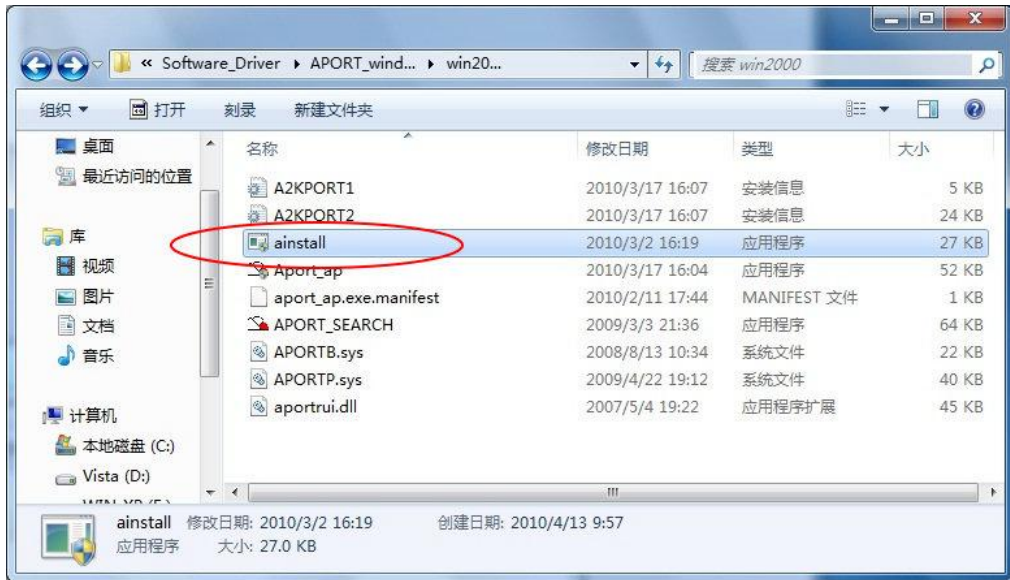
« Software_Driver ▸ APORT_wind... ▸ win20...

搜索 win2000

组织 ▾ 打开 刻录 新建文件夹

桌面
最近访问的位置

库
视频
图片
文档
音乐

计算机
本地磁盘 (C:)
Vista (D:)
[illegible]

| 名称 | 修改日期 | 类型 | 大小 |
|---|---|---|---|
| A2KPORT1 | 2010/3/17 16:07 | 安装信息 | 5 KB |
| A2KPORT2 | 2010/3/17 16:07 | 安装信息 | 24 KB |
| ainstall | 2010/3/2 16:19 | 应用程序 | 27 KB |
| Aport_ap | 2010/3/17 16:04 | 应用程序 | 52 KB |
| aport_ap.exe.manifest | 2010/2/11 17:44 | MANIFEST 文件 | 1 KB |
| APORT_SEARCH | 2009/3/3 21:36 | 应用程序 | 64 KB |
| APORTB.sys | 2008/8/13 10:34 | 系统文件 | 22 KB |
| APORTP.sys | 2009/4/22 19:12 | 系统文件 | 40 KB |
| aportrui.dll | 2007/5/4 19:22 | 应用程序扩展 | 45 KB |

ainstall 修改日期: 2010/3/2 16:19 创建日期: 2010/4/13 9:57
应用程序 大小: 27.0 KB